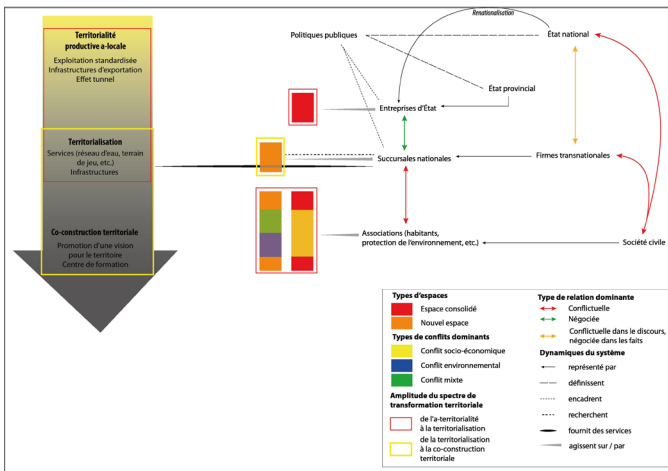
Territorialité productive a-locale
Exploitation standardisée
Infrastructures d'exportation
Effet tunnel

Territorialisation
Services (réseau d'eau, terrain de jeu, etc.)
Infrastructures

Co-construction territoriale
Promotion d'une vision pour le territoire
Centre de formation

Renationalisation

Politiques publiques

État national

État provincial

Entreprises d'État

Succursales nationales

Firmes transnationales

Associations (habitants, protection de l'environnement, etc.)

Société civile

Types d'espaces
Espace consolidé
Nouvel espace

Types de conflits dominants
Conflit socio-économique
Conflit environnemental
Conflit mixte

Amplitude du spectre de transformation territoriale
de l'a-territorialité à la territorialisation
de la territorialisation à la co-construction territoriale

Type de relation dominante
Conflictuelle
Négociée
Conflictuelle dans le discours, négociée dans les faits

Dynamiques du système
représenté par
définissent
encadrent
recherchent
fournit des services
agissent sur / par